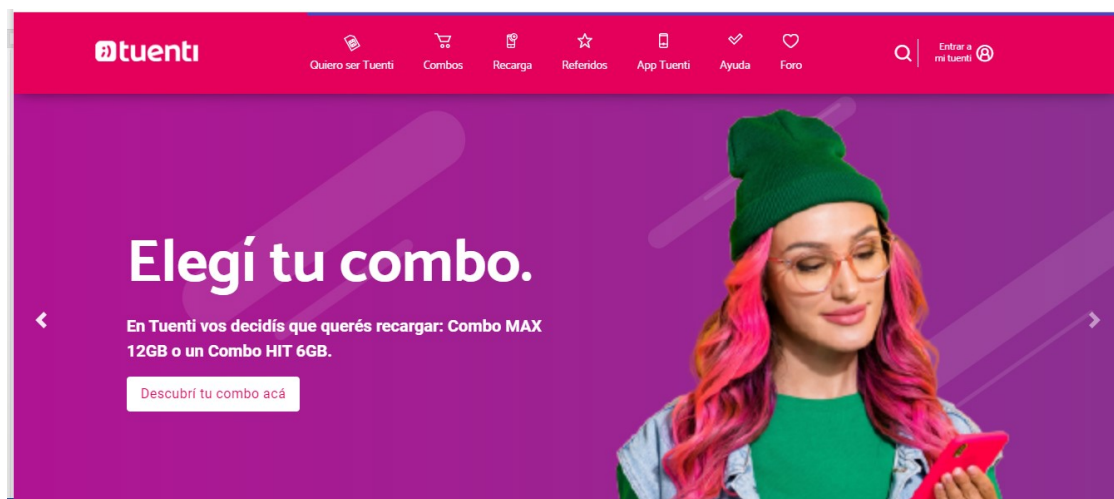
tuenti

Quiero ser Tuenti Combos Recarga Referidos App Tuenti Ayuda Foro

Entrar a mi tuenti

Elegí tu combo.

En Tuenti vos decidís que querés recargar: Combo MAX 12GB o un Combo HIT 6GB.

Descubrí tu combo acá